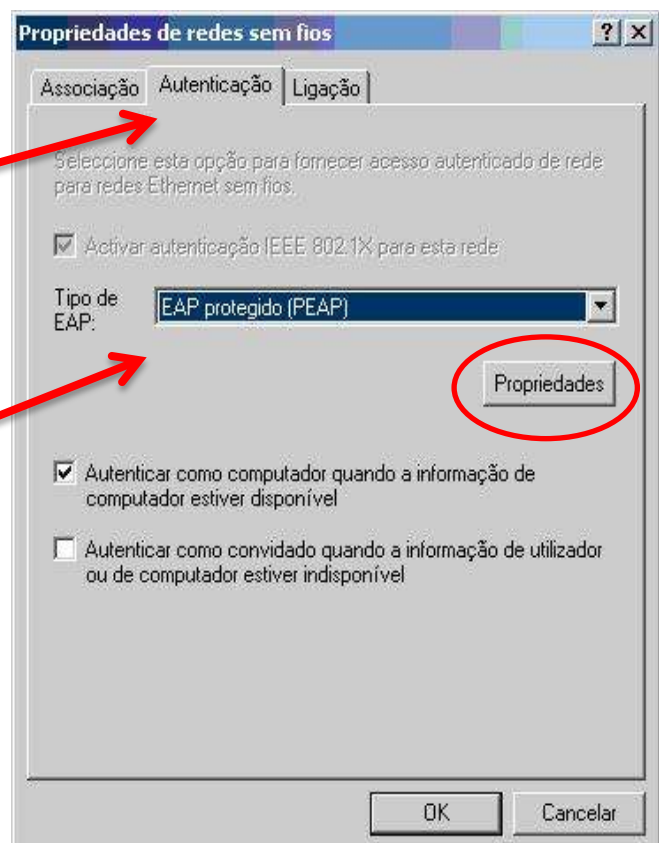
Propriedades de redes sem fios
? X
Associação
Autenticação
Ligação

Seleccione esta opção para fornecer acesso autenticado de rede para redes Ethernet sem fios.

Activar autenticação IEEE 802.1X para esta rede

Tipo de EAP:
EAP protegido (PEAP)

Propriedades

Autenticar como computador quando a informação de computador estiver disponível

Autenticar como convidado quando a informação de utilizador ou de computador estiver indisponível

OK
Cancelar